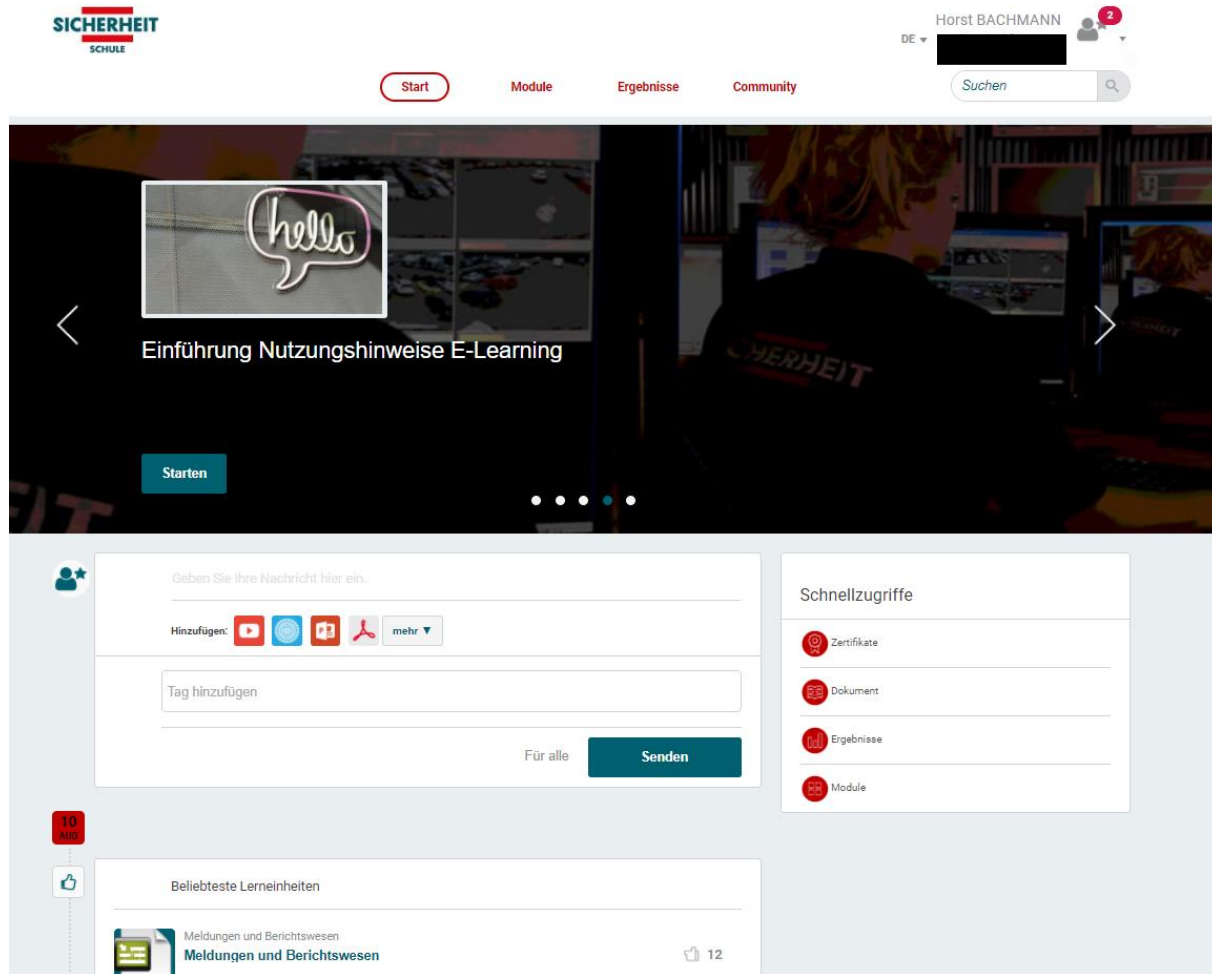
SICHERHEIT
SCHULE

Horst BACHMANN
DE
2

Start
Module
Ergebnisse
Community
Suchen

hello

Einführung Nutzungshinweise E-Learning

Starten

SICHERHEIT

Geben Sie Ihre Nachricht hier ein.

Hinzufügen:
mehr ▼

Tag hinzufügen

Für alle
Senden

Schnellzugriffe
Zertifikate
Dokument
Ergebnisse
Module

10
AUG

Beliebteste Lerneinheiten

Meldungen und Berichtswesen
Meldungen und Berichtswesen
12